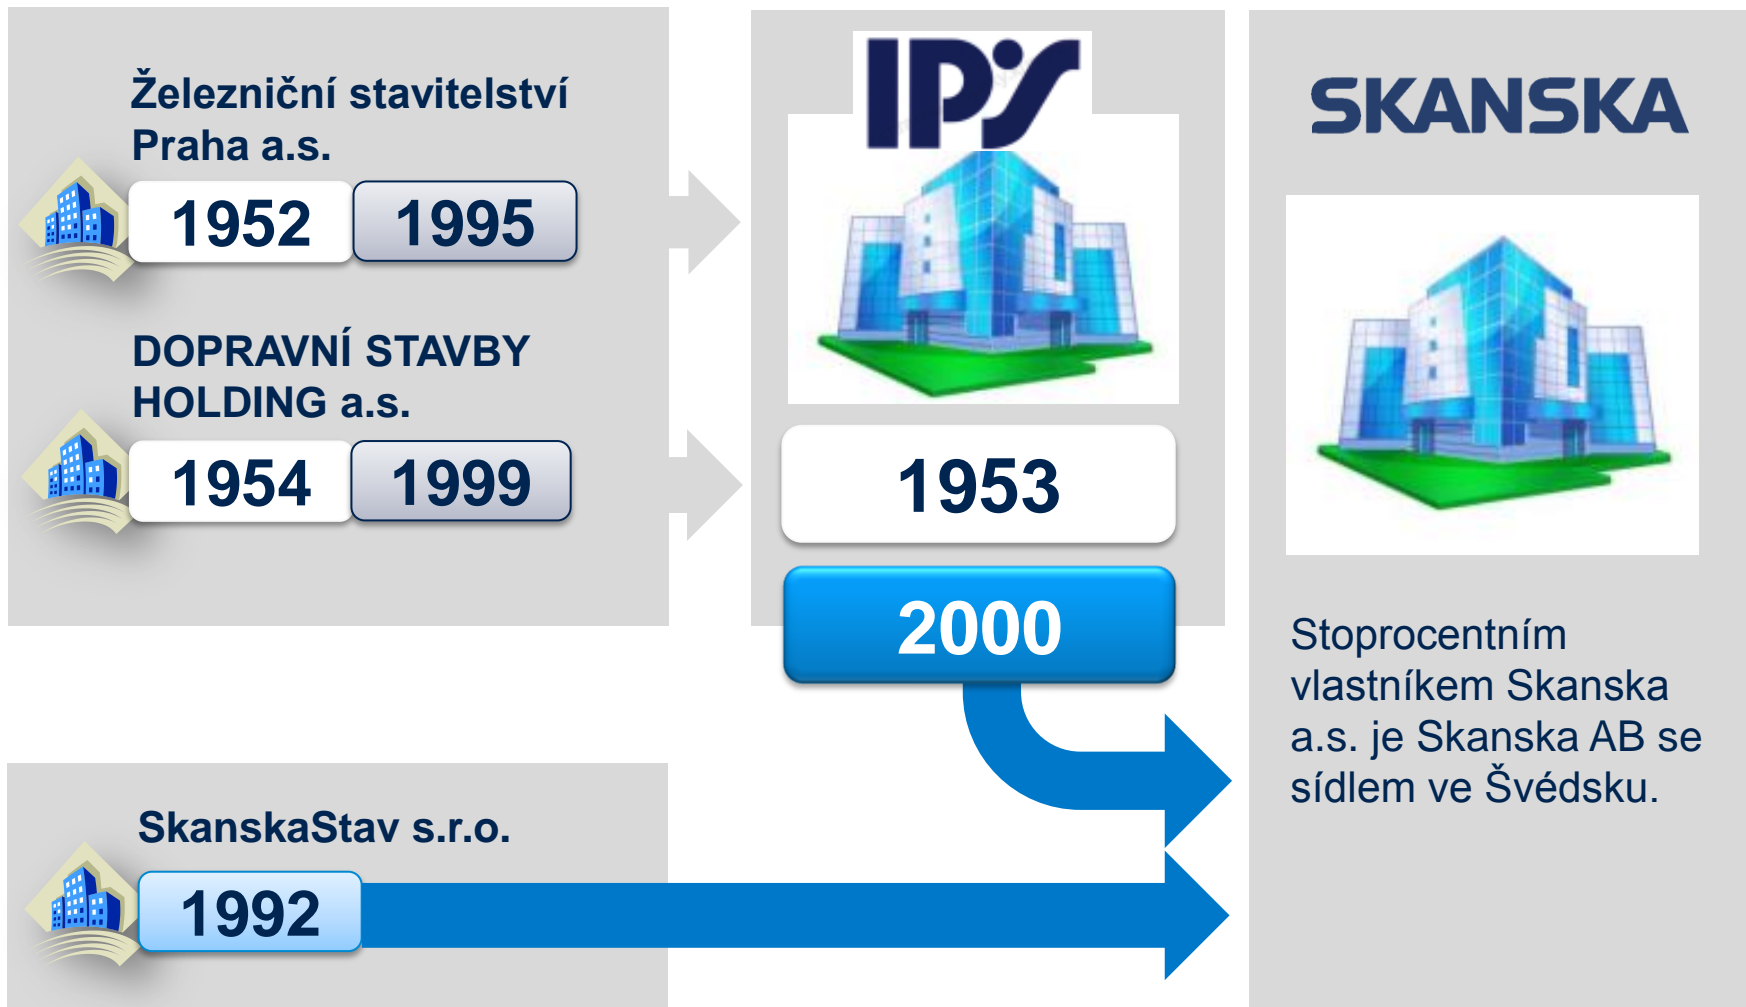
Železniční stavitelství Praha a.s.

1952 1995

DOPRAVNÍ STAVBY HOLDING a.s.

1954 1999

IPS

1953

2000

SKANSKA

Stoprocentním vlastníkem Skanska a.s. je Skanska AB se sídlem ve Švédsku.

SkanskaStav s.r.o.

1992